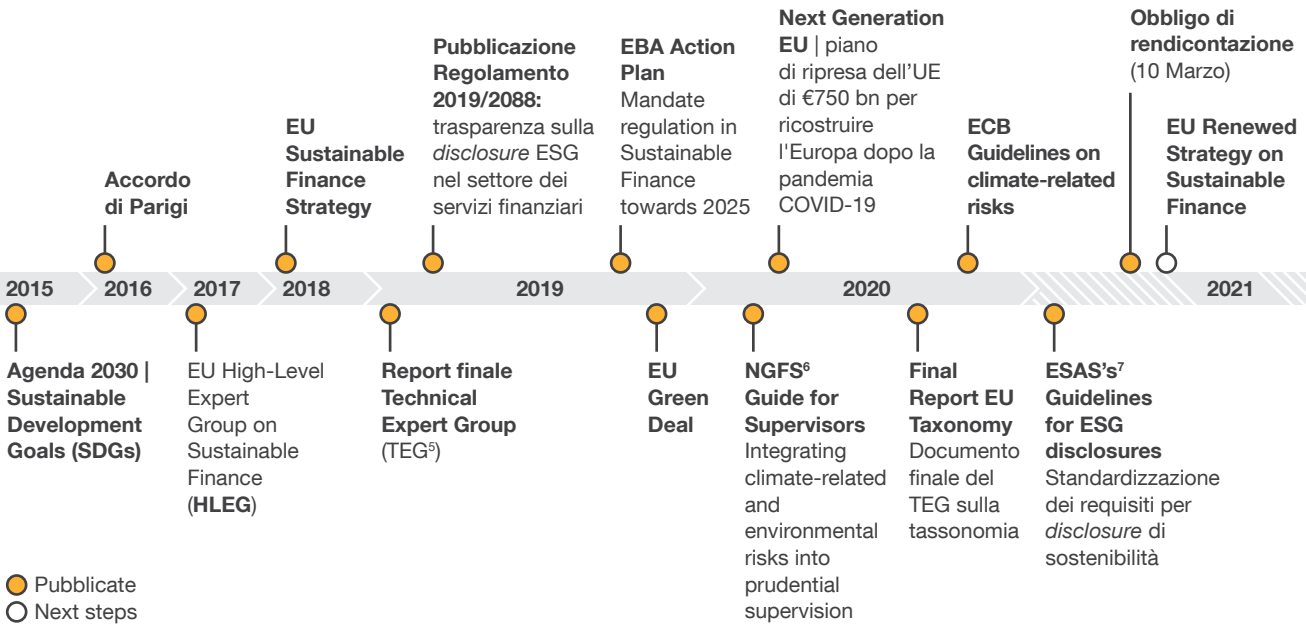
2015 2016 2017 2018 2019 2020 2021

Accordo di Parigi

EU Sustainable Finance Strategy

Pubblicazione Regolamento 2019/2088: trasparenza sulla *disclosure* ESG nel settore dei servizi finanziari

EBA Action Plan Mandate regulation in Sustainable Finance towards 2025

Next Generation EU | piano di ripresa dell'UE di €750 bn per ricostruire l'Europa dopo la pandemia COVID-19

ECB Guidelines on climate-related risks

Obbligo di rendicontazione (10 Marzo)

EU Renewed Strategy on Sustainable Finance

Agenda 2030 | Sustainable Development Goals (SDGs)

EU High-Level Expert Group on Sustainable Finance (HLEG)

Report finale Technical Expert Group (TEG$^5$)

EU Green Deal

NGFS$^6$ Guide for Supervisors Integrating climate-related and environmental risks into prudential supervision

Final Report EU Taxonomy Documento finale del TEG sulla tassonomia

ESAS's$^7$ Guidelines for ESG disclosures Standardizzazione dei requisiti per *disclosure* di sostenibilità

Pubblicate
Next steps